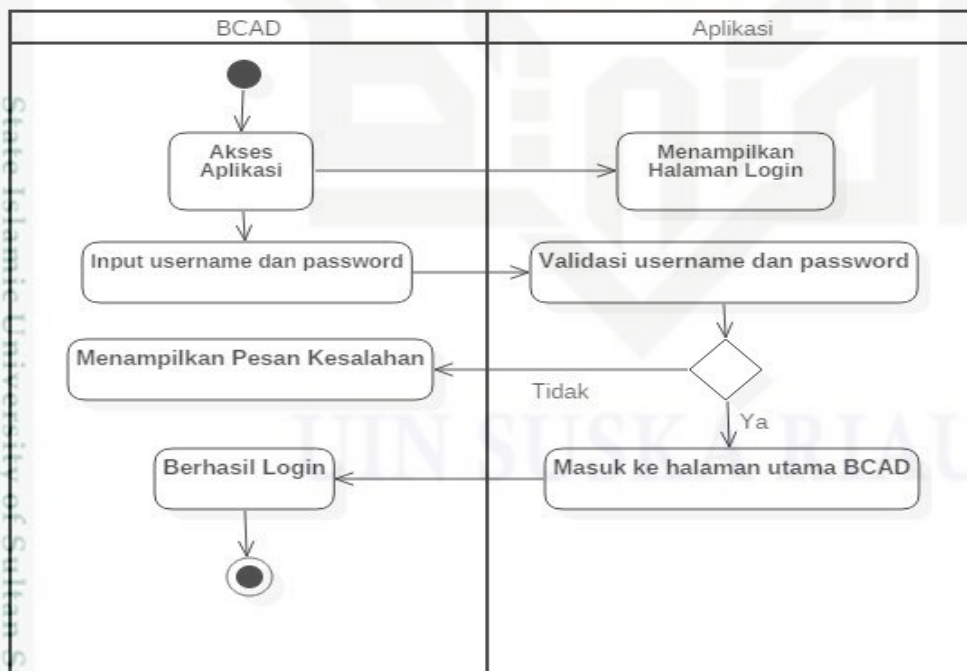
BCAD

Aplikasi

Akses Aplikasi

Menampilkan Halaman Login

Input username dan password

Validasi username dan password

Menampilkan Pesan Kesalahan

Tidak

Ya

Berhasil Login

Masuk ke halaman utama BCAD

State Islamic University of Sultan S

UIN SUSKA RIAU